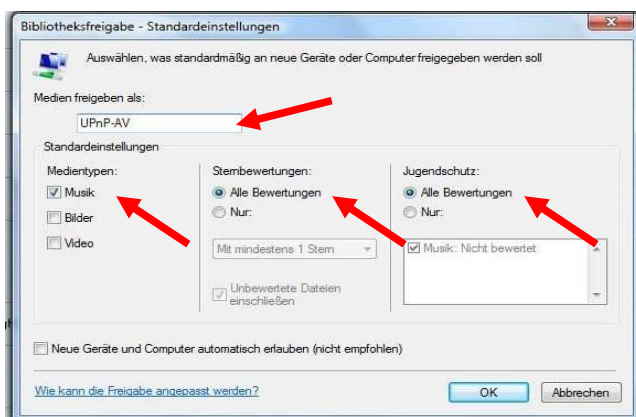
Bibliotheksfreigabe - Standardeinstellungen

Auswählen, was standardmäßig an neue Geräte oder Computer freigegeben werden soll

Medien freigeben als:

UPnP-AV

Standardeinstellungen

Medientypen:

Musik

Bilder

Video

Sternbewertungen:

Alle Bewertungen

Nur:

Mit mindestens 1 Stern

Unbewertete Dateien einschließen

Jugendschutz:

Alle Bewertungen

Nur:

Musik: Nicht bewertet

Neue Geräte und Computer automatisch erlauben (nicht empfohlen)

Wie kann die Freigabe angepasst werden?

OK

Abbrechen